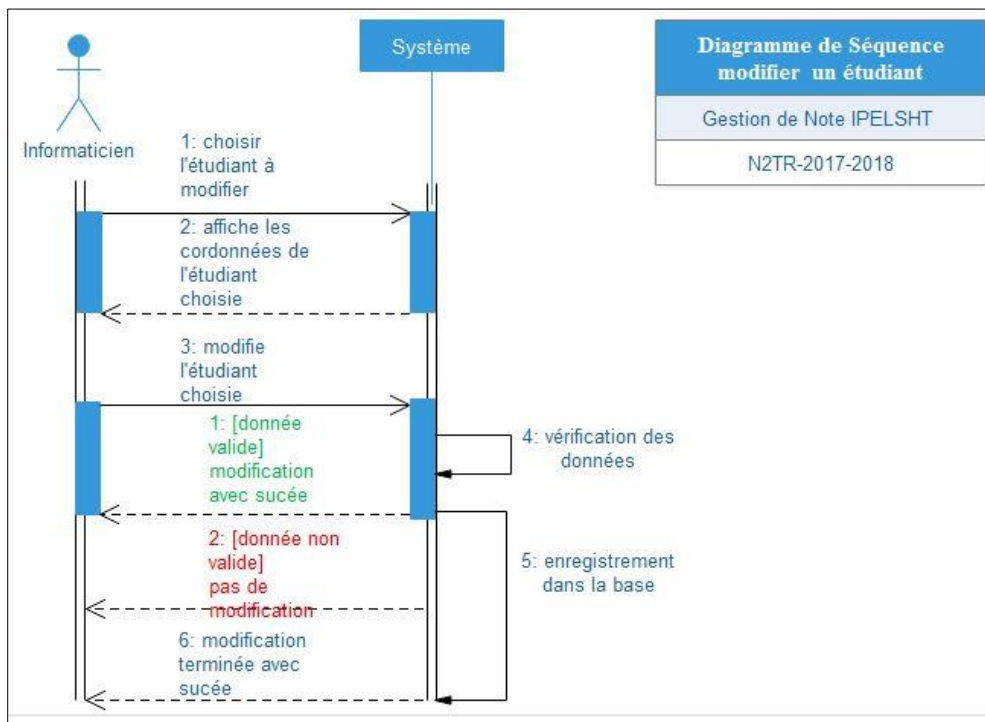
Système

Diagramme de Séquence modifier un étudiant

Gestion de Note IPELSHT

N2TR-2017-2018

Informaticien

1: choisir l'étudiant à modifier

2: affiche les cordonnées de l'étudiant choisie

3: modifie l'étudiant choisie

1: [donnée valide] modification avec sucée

4: vérification des données

2: [donnée non valide] pas de modification

5: enregistrement dans la base

6: modification terminée avec sucée